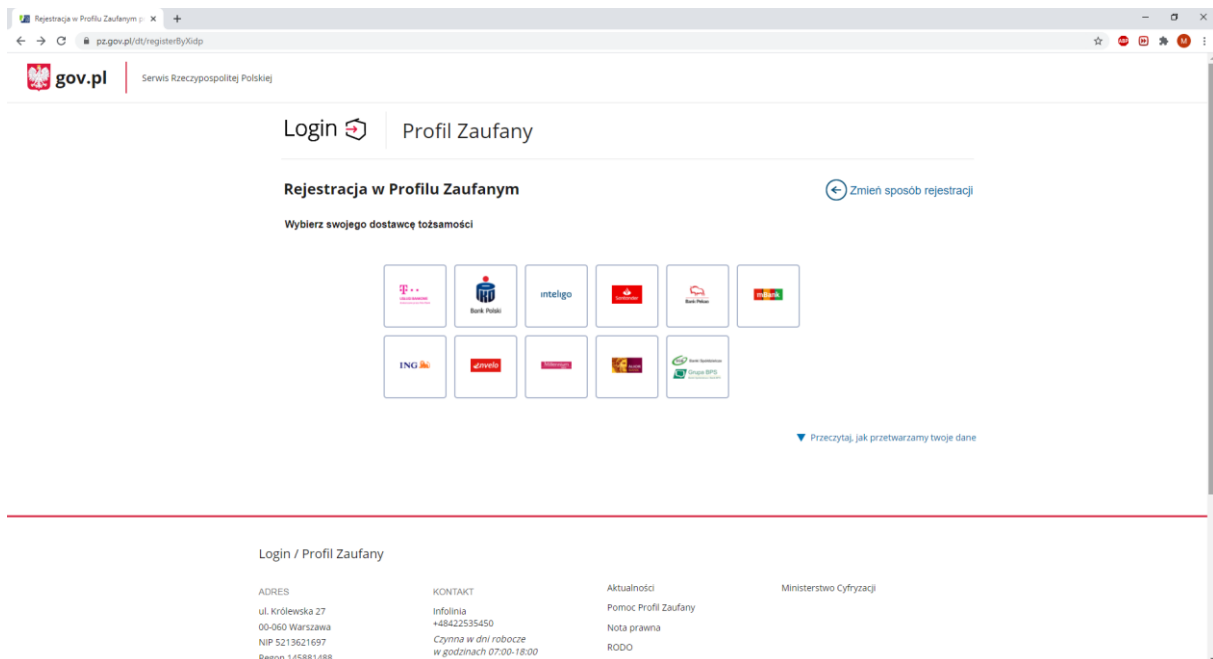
Rejestracja w Profilu Zaufanym p ×  +

pz.gov.pl/dt/registerByXidp

gov.pl | Serwis Rzeczypospolitej Polskiej

Login | Profil Zaufany

Rejestracja w Profilu Zaufanym

Zmień sposób rejestracji

Wybierz swojego dostawcę tożsamości

T · ·

Bank Polski

inteligo

Santander

Bank Pekao

mBank

ING

envelo

Millennium

Alior Bank

Bank Spółdzielczy

Grupa BPS

▼ Przeczytaj, jak przetwarzamy twoje dane

Login / Profil Zaufany

ADRES
ul. Królewska 27
00-060 Warszawa
NIP 5213621697
Regon 145881488

KONTAKT
Infolinia
+48422535450
Czynna w dni robocze
w godzinach 07:00-18:00

Aktualności
Pomoc Profil Zaufany
Nota prawna
RODO

Ministerstwo Cyfryzacji